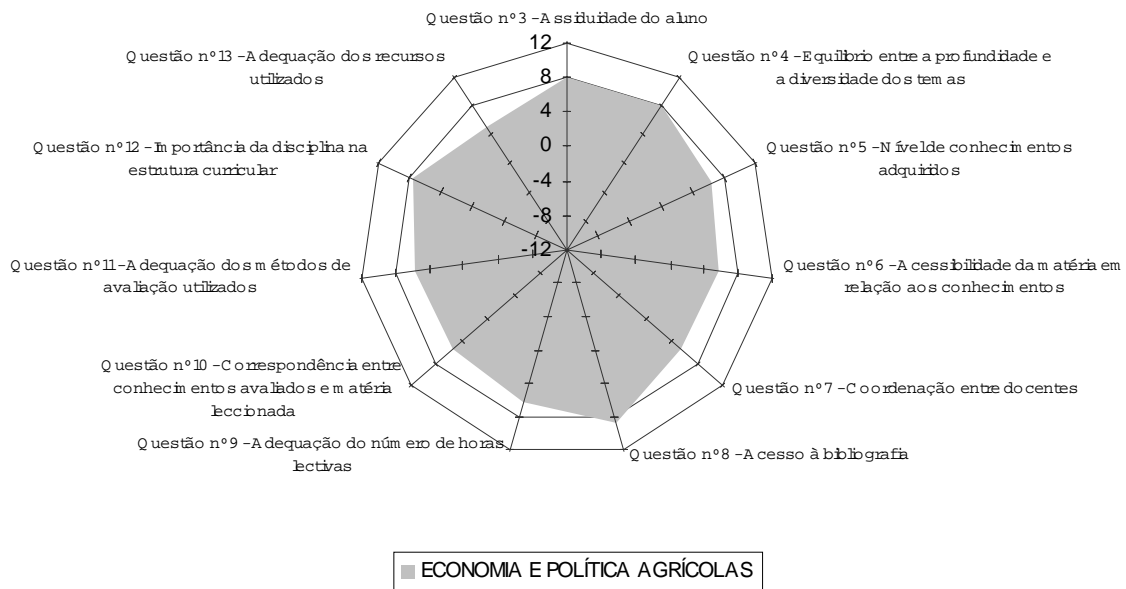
Questão nº3 - Assiduidade do aluno

12
8
4
0
-4
-8
-12

Questão nº4 - Equilíbrio entre a profundidade e a diversidade dos temas

Questão nº5 - Nível de conhecimentos adquiridos

Questão nº6 - Acessibilidade da matéria em relação aos conhecimentos

Questão nº7 - Coordenação entre docentes

Questão nº8 - Acesso à bibliografia

Questão nº9 - Adequação do número de horas lectivas

Questão nº10 - Correspondência entre conhecimentos avaliados e matéria leccionada

Questão nº11 - Adequação dos métodos de avaliação utilizados

Questão nº12 - Importância da disciplina na estrutura curricular

Questão nº13 - Adequação dos recursos utilizados

ECONOMIA E POLÍTICA AGRÍCOLAS